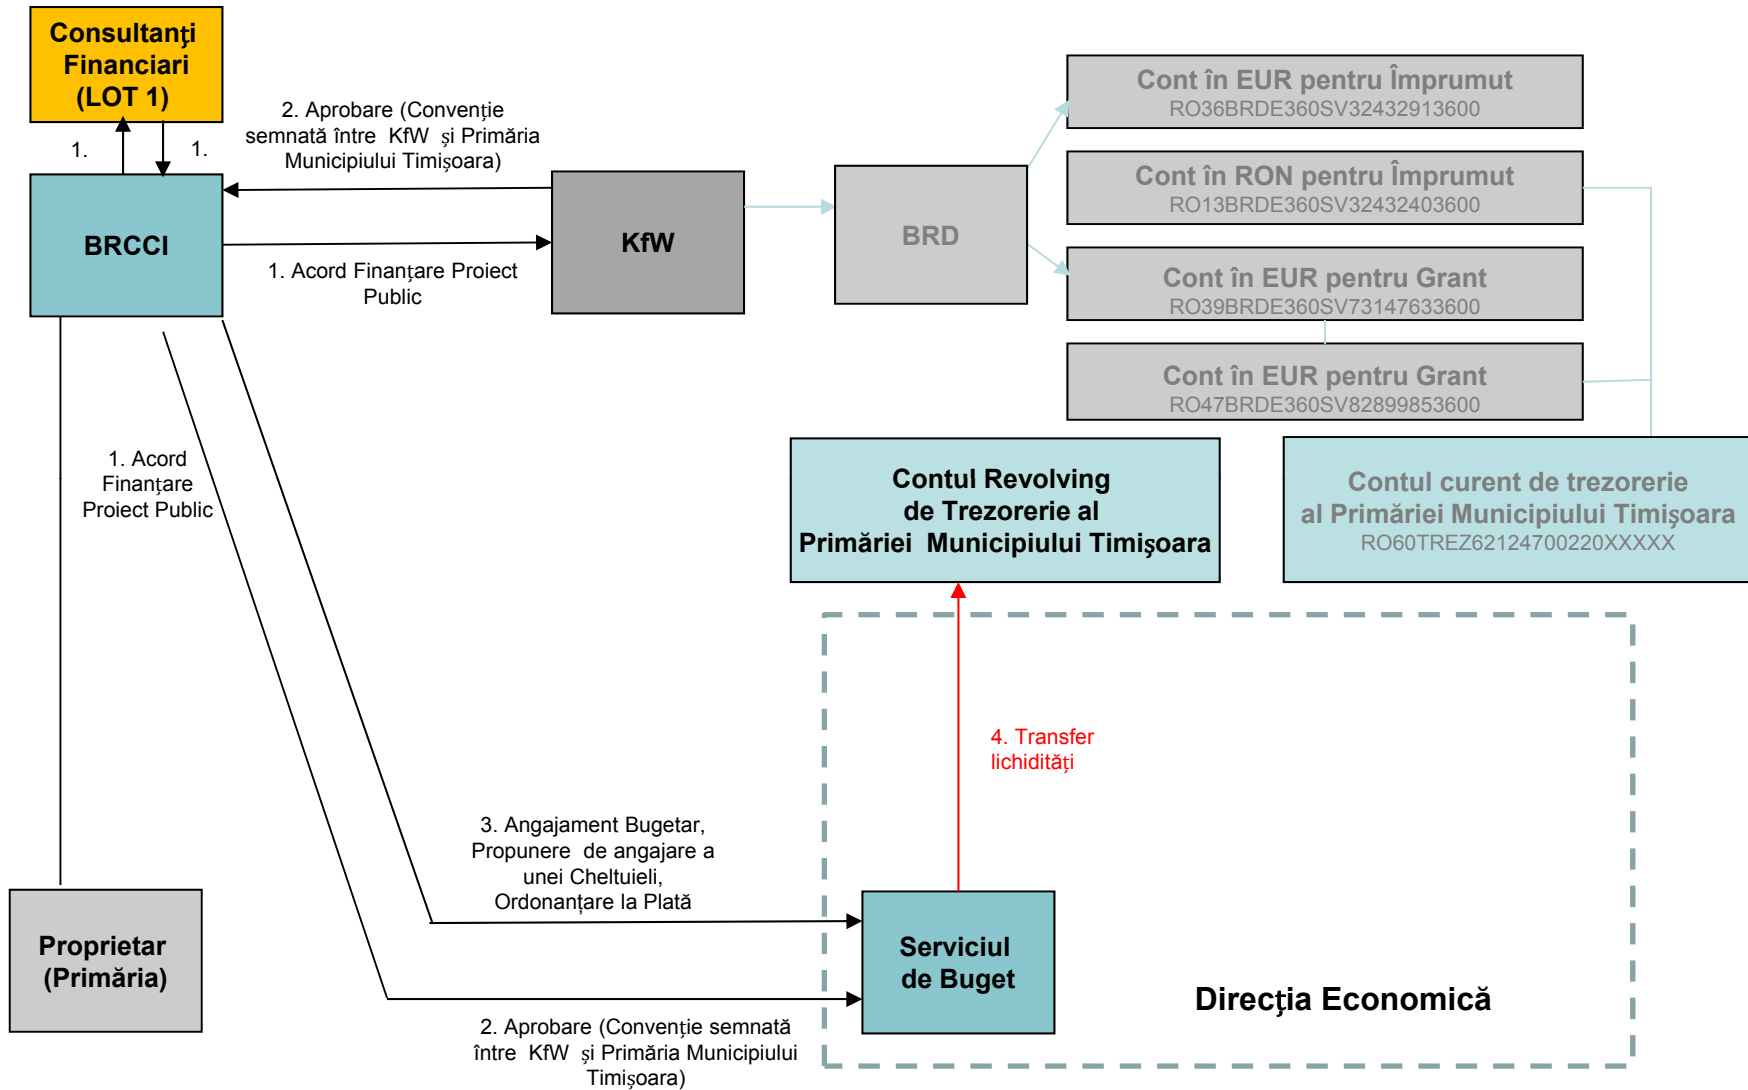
Consultanţi Financiari (LOT 1)

1.

1.

2. Aprobare (Convenţie semnată între KfW şi Primăria Municipiului Timişoara)

BRCCI

KfW

1. Acord Finanţare Proiect Public

BRD

Cont în EUR pentru Împrumut
RO36BRDE360SV32432913600

Cont în RON pentru Împrumut
RO13BRDE360SV32432403600

Cont în EUR pentru Grant
RO39BRDE360SV73147633600

Cont în EUR pentru Grant
RO47BRDE360SV82899853600

1. Acord Finanţare Proiect Public

Contul Revolving de Trezorerie al Primăriei Municipiului Timişoara

Contul curent de trezorerie al Primăriei Municipiului Timişoara
RO60TREZ62124700220XXXXX

4. Transfer lichidităţi

3. Angajament Bugetar, Propunere de angajare a unei Cheltuieli, Ordonanţare la Plată

Proprietar (Primăria)

Serviciul de Buget

Direcţia Economică

2. Aprobare (Convenţie semnată între KfW şi Primăria Municipiului Timişoara)